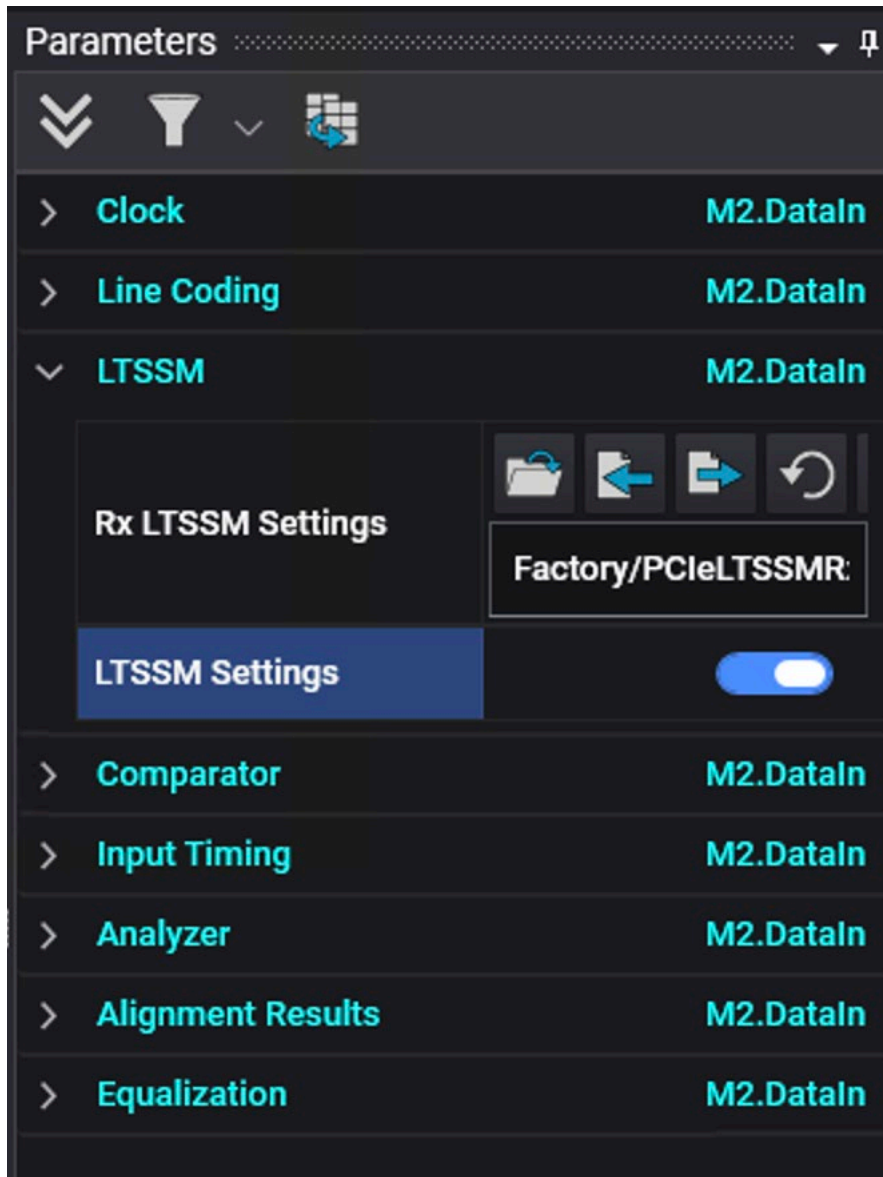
Parameters

Clock M2.DataIn
Line Coding M2.DataIn
LTSSM M2.DataIn
Rx LTSSM Settings
Factory/PCIeLTSSMR
LTSSM Settings
Comparator M2.DataIn
Input Timing M2.DataIn
Analyzer M2.DataIn
Alignment Results M2.DataIn
Equalization M2.DataIn